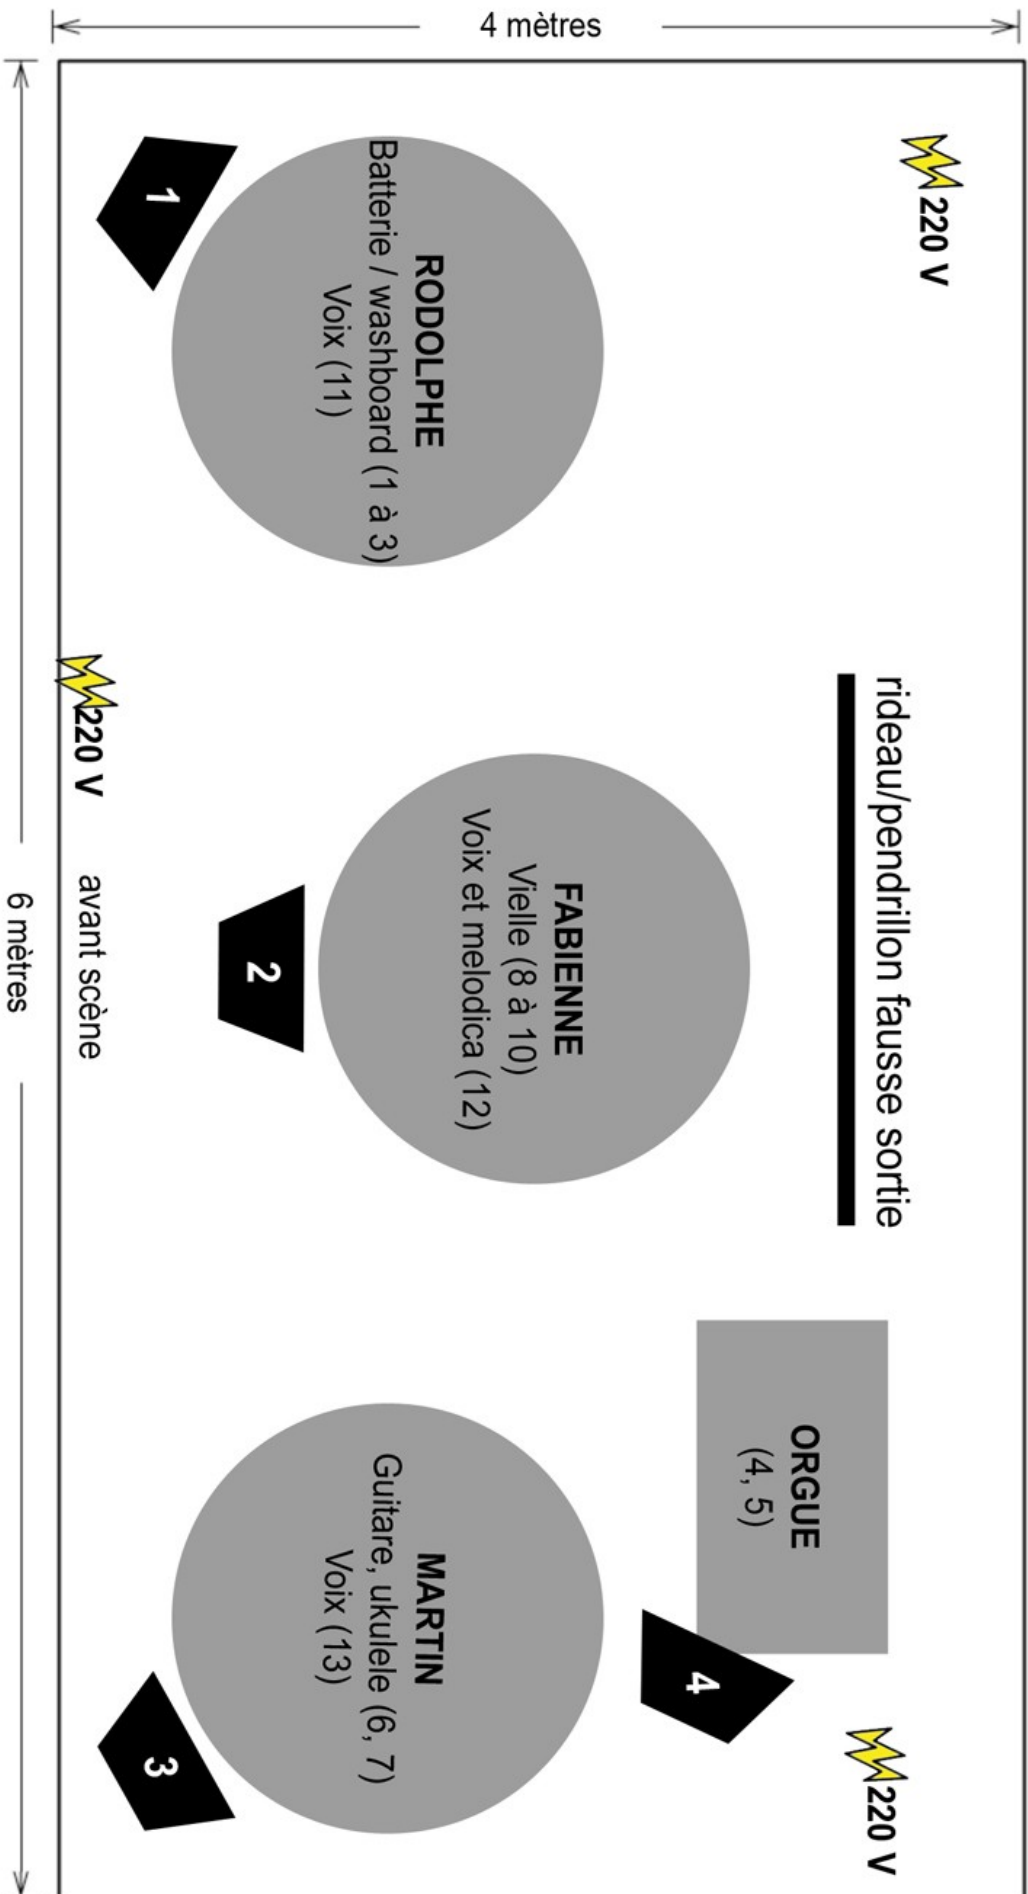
4 mètres

6 mètres

220 V

1

RODOLPHE
Batterie / washboard (1 à 3)
Voix (11)

220 V

rideau/pendrillon fausse sortie

FABIENNE
Vielle (8 à 10)
Voix et melodica (12)

2

avant scène

ORGUE
(4, 5)

MARTIN
Guitare, ukulele (6, 7)
Voix (13)

4

3

220 V